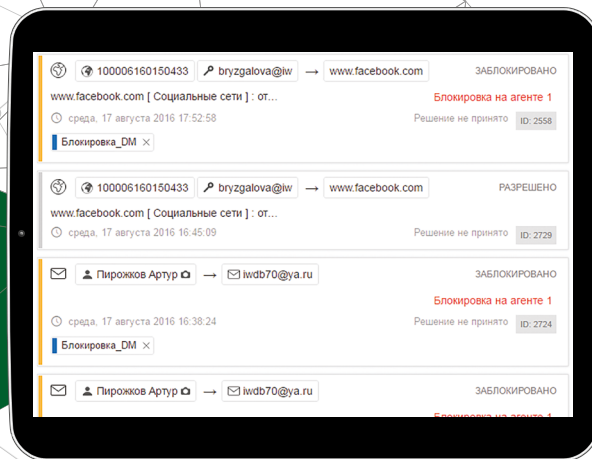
100006160150433 bryzgalova@iw → www.facebook.com ЗАБЛОКИРОВАНО

www.facebook.com [ Социальные сети ] : от... Блокировка на агенте 1

среда, 17 августа 2016 17:52:58 Решение не принято ID: 2558

Блокировка_DM ×

100006160150433 bryzgalova@iw → www.facebook.com РАЗРЕШЕНО

www.facebook.com [ Социальные сети ] : от...

среда, 17 августа 2016 16:45:09 Решение не принято ID: 2729

Пирожков Артур → iwdb70@ya.ru ЗАБЛОКИРОВАНО

Блокировка на агенте 1

среда, 17 августа 2016 16:38:24 Решение не принято ID: 2724

Блокировка_DM ×

Пирожков Артур → iwdb70@ya.ru ЗАБЛОКИРОВАНО

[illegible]